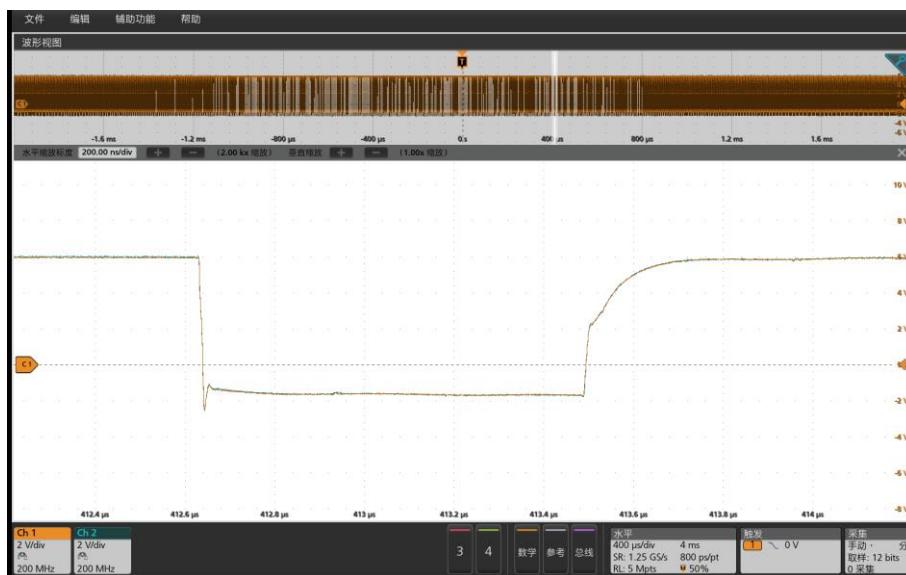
文件 编辑 辅助功能 帮助

波形视图

T

C1

-1.6 ms -1.2 ms -800 µs -400 µs 0 s 400 µs 800 µs 1.2 ms 1.6 ms

-4 V
-6 V

水平缩放标度 200.00 ns/div + − (2.00 kx 缩放) 垂直缩放 + − (1.00x 缩放)

10 V
8 V
6 V
4 V
2 V
C1
-2 V
-4 V
-6 V
-8 V

412.4 µs 412.6 µs 412.8 µs 413 µs 413.2 µs 413.4 µs 413.6 µs 413.8 µs 414 µs

Ch 1
2 V/div
200 MHz

Ch 2
2 V/div
200 MHz

3 4 数学 参考 总线

水平
400 µs/div 4 ms
SR: 1.25 GS/s 800 ps/pt
RL: 5 Mpts 50%

触发
1 0 V

采集
手动，
取样: 12 bits
0 采集